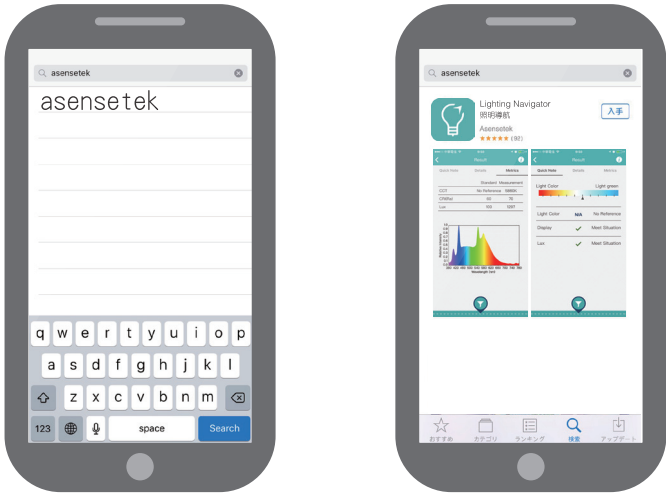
asensetek

asensetek

q w e r t y u i o p
a s d f g h j k l
z x c v b n m
123 space Search

asensetek

Lighting Navigator
照明導航
Asensetek
★★★★★ (92)
入手

Result
Quick Note Details Metrics
CCT
CRI(Ra)
Lux
Standard Measurement
No Reference 5889K
90 76
100 5587

Result
Quick Note Details Metrics
Light Color Light green
Light Color N/A No Reference
Display Meet Situation
Lux Meet Situation

おすすめ カテゴリ ランキング 検索 アップデート